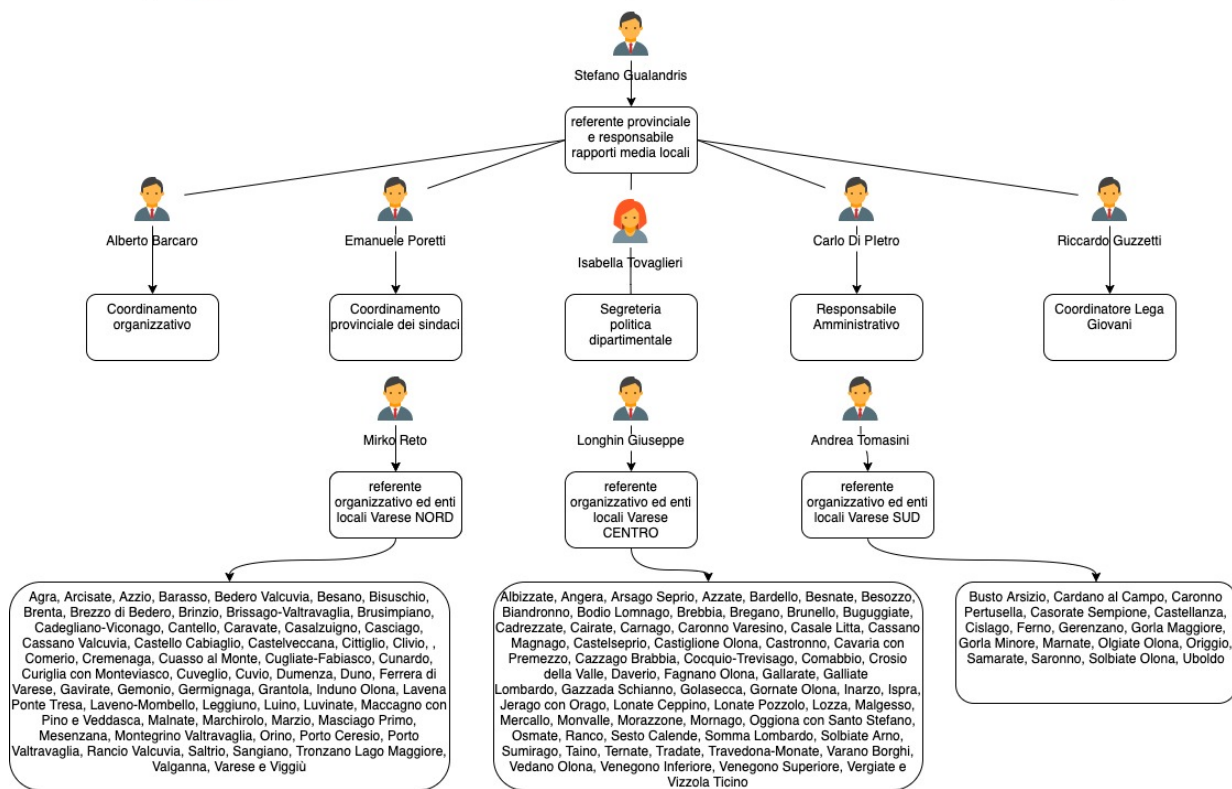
Stefano Gualandris

referente provinciale e responsabile rapporti media locali

Alberto Barcaro

Coordinamento organizzativo

Emanuele Poretti

Coordinamento provinciale dei sindaci

Isabella Tovaglieri

Segreteria politica dipartimentale

Carlo Di Pietro

Responsabile Amministrativo

Riccardo Guzzetti

Coordinatore Lega Giovani

Mirko Reto

referente organizzativo ed enti locali Varese NORD

Longhin Giuseppe

referente organizzativo ed enti locali Varese CENTRO

Andrea Tomasini

referente organizzativo ed enti locali Varese SUD

Agra, Arcisate, Azzio, Barasso, Bedero Valcuvia, Besano, Bisuschio, Brenta, Brezzo di Bedero, Brinzio, Brissago-Valtravaglia, Brusimpiano, Cadegliano-Viconago, Cantello, Caravate, Casalzuigno, Casciago, Cassano Valcuvia, Castello Cabiaglio, Castelveccana, Cittiglio, Clivio, , Comerio, Cremenaga, Cuasso al Monte, Cugliate-Fabiasco, Cunardo, Curiglia con Monteviasco, Cuveglio, Cuvio, Dumenza, Duno, Ferrera di Varese, Gavirate, Gemonio, Germignaga, Grantola, Induno Olona, Lavena Ponte Tresa, Laveno-Mombello, Leggiuno, Luino, Luvinate, Maccagno con Pino e Veddasca, Malnate, Marchirolo, Marzio, Masciago Primo, Mesenzana, Montegrino Valtravaglia, Orino, Porto Ceresio, Porto Valtravaglia, Rancio Valcuvia, Saltrio, Sangiano, Tronzano Lago Maggiore, Valganna, Varese e Viggiù

Albizzate, Angera, Arsago Seprio, Azzate, Bardello, Besnate, Besozzo, Biandronno, Bodio Lomnago, Brebbia, Bregano, Brunello, Buguggiate, Cadrezzate, Cairate, Carnago, Caronno Varesino, Casale Litta, Cassano Magnago, Castelseprio, Castiglione Olona, Castronno, Cavaria con Premezzo, Cazzago Brabbia, Cocquio-Trevisago, Comabbio, Crosio della Valle, Daverio, Fagnano Olona, Gallarate, Galliate Lombardo, Gazzada Schianno, Golasecca, Gornate Olona, Inarzo, Ispra, Jerago con Orago, Lonate Ceppino, Lonate Pozzolo, Lozza, Malgesso, Mercallo, Monvalle, Morazzone, Mornago, Oggiona con Santo Stefano, Osmate, Ranco, Sesto Calende, Somma Lombardo, Solbiate Arno, Sumirago, Taino, Ternate, Tradate, Travedona-Monate, Varano Borghi, Vedano Olona, Venegono Inferiore, Venegono Superiore, Vergiate e Vizzola Ticino

Busto Arsizio, Cardano al Campo, Caronno Pertusella, Casorate Sempione, Castellanza, Cislago, Ferno, Gerenzano, Gorla Maggiore, Gorla Minore, Marnate, Olgiate Olona, Origgio, Samarate, Saronno, Solbiate Olona, Uboldo